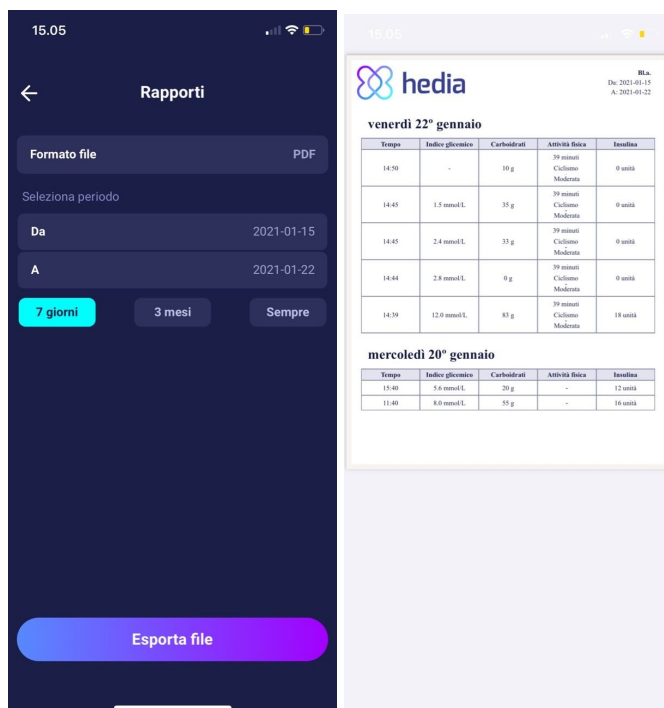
15.05

Rapporti

Formato file PDF

Seleziona periodo

Da 2021-01-15

A 2021-01-22

7 giorni 3 mesi Sempre

Esporta file

15.05

hedia

Bi.a.
Da: 2021-01-15
A: 2021-01-22

venerdì 22º gennaio

| Tempo | Indice glicemico | Carboidrati | Attività fisica | Insulina |
|---|---|---|---|---|
| 14:50 | - | 10 g | 39 minuti Ciclismo Moderata | 0 unità |
| 14:45 | 1.5 mmol/L | 35 g | 39 minuti Ciclismo Moderata | 0 unità |
| 14:45 | 2.4 mmol/L | 33 g | 39 minuti Ciclismo Moderata | 0 unità |
| 14:44 | 2.8 mmol/L | 0 g | 39 minuti Ciclismo Moderata | 0 unità |
| 14:39 | 12.0 mmol/L | 83 g | 39 minuti Ciclismo Moderata | 18 unità |

mercoledì 20º gennaio

| Tempo | Indice glicemico | Carboidrati | Attività fisica | Insulina |
|---|---|---|---|---|
| 15:40 | 5.6 mmol/L | 20 g | - | 12 unità |
| 11:40 | 8.0 mmol/L | 55 g | - | 16 unità |